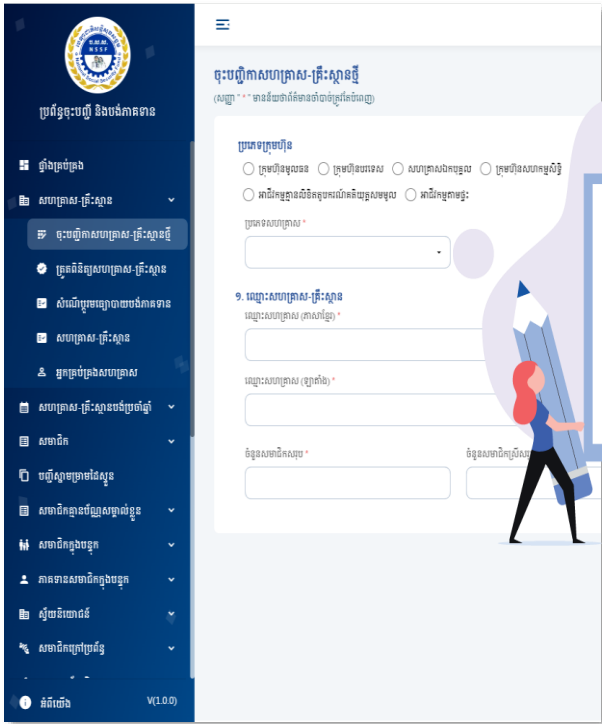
N.S.S.F.
ប្រព័ន្ធចុះបញ្ជី និងបង់ភាគទាន

ផ្ទាំងគ្រប់គ្រង
សហគ្រាស-គ្រឹះស្ថាន
ចុះបញ្ជីកាសហគ្រាស-គ្រឹះស្ថានថ្មី
ត្រួតពិនិត្យសហគ្រាស-គ្រឹះស្ថាន
សំណើប្តូរទម្រង់បង់ភាគទាន
សហគ្រាស-គ្រឹះស្ថាន
អ្នកគ្រប់គ្រងសហគ្រាស
សហគ្រាស-គ្រឹះស្ថានបច់ប្រចាំឆ្នាំ
សមាជិក
បញ្ជីស្នាមម្រាមដៃស្កេន
សមាជិកគ្មានបៀវត្សរ៍ផ្ទាល់ខ្លួន
សមាជិកក្នុងបន្ទុក
ភាគទានសមាជិកក្នុងបន្ទុក
ស៊ុយអិចវ៉េនជ័រ
សមាជិកក្រៅប្រព័ន្ធ
អំពីយើង
V(1.0.0)

ចុះបញ្ជីកាសហគ្រាស-គ្រឹះស្ថានថ្មី
(សញ្ញា " * " មានន័យថាព័ត៌មានចាំបាច់ត្រូវតែបំពេញ)

ប្រភេទក្រុមហ៊ុន
ក្រុមហ៊ុនមូលធន
ក្រុមហ៊ុនបរទេស
សហគ្រាសឯកបុគ្គល
ក្រុមហ៊ុនសហកម្មសិទ្ធិ
អាជីវកម្មគ្មានលិខិតចុះបញ្ជីពាណិជ្ជកម្ម
អាជីវកម្មតាមផ្ទះ
ប្រភេទសហគ្រាស *

១. ឈ្មោះសហគ្រាស-គ្រឹះស្ថាន
ឈ្មោះសហគ្រាស (ភាសាខ្មែរ) *
ឈ្មោះសហគ្រាស (ឡាតាំង) *
ចំនួនសមាជិកសរុប *
ចំនួនសមាជិកស្រីសរុ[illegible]